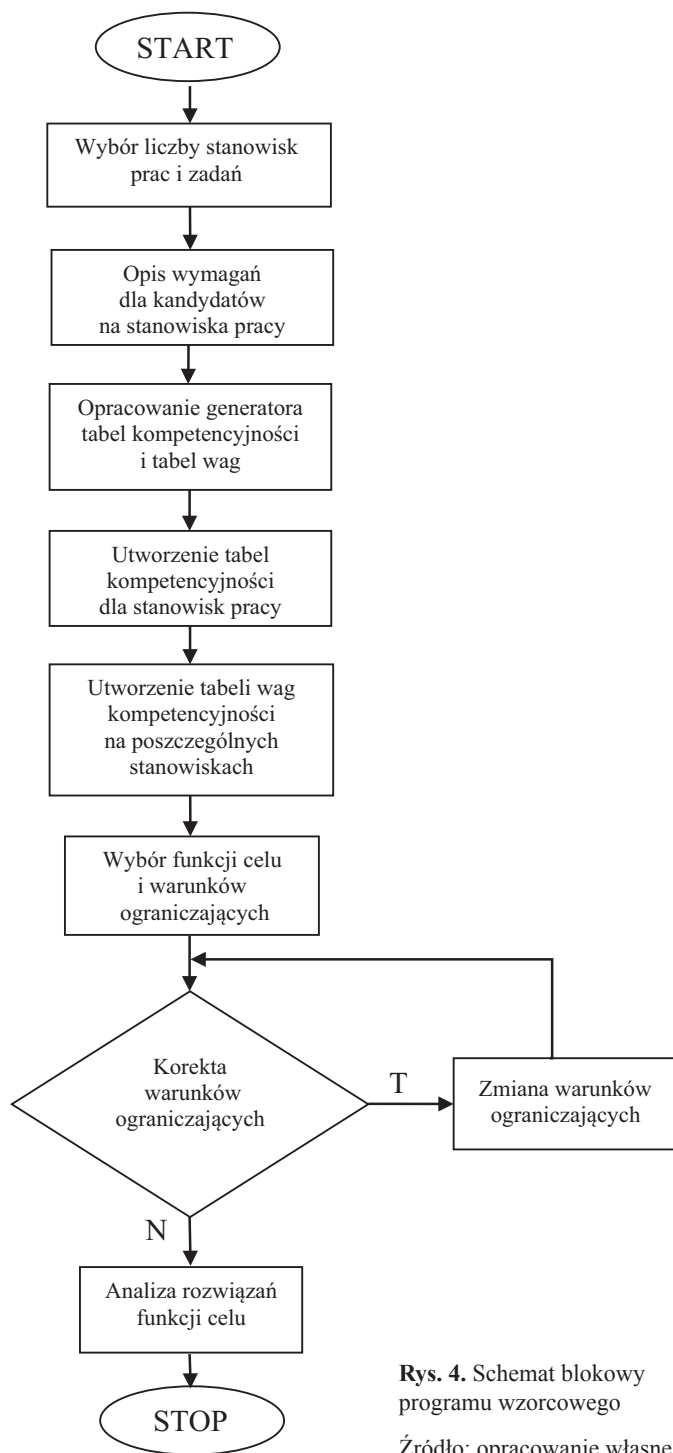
START

Wybór liczby stanowisk prac i zadań

Opis wymagań dla kandydatów na stanowiska pracy

Opracowanie generatora tabel kompetencyjności i tabel wag

Utworzenie tabel kompetencyjności dla stanowisk pracy

Utworzenie tabeli wag kompetencyjności na poszczególnych stanowiskach

Wybór funkcji celu i warunków ograniczających

Korekta warunków ograniczających

T

Zmiana warunków ograniczających

N

Analiza rozwiązań funkcji celu

STOP

**Rys. 4.** Schemat blokowy programu wzorcowego

Źródło: opracowanie własne